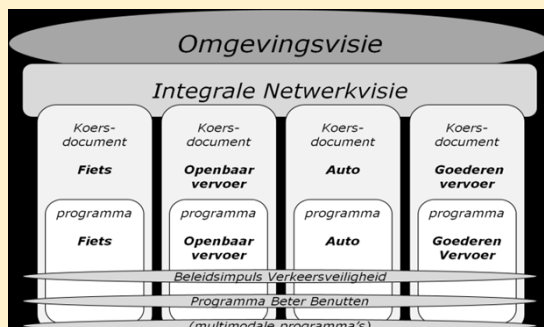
Omgevingsvisie

Integrale Netwerkvisie

Koers-document

Fiets

programma

Fiets

Koers-document

Openbaar vervoer

programma

Openbaar vervoer

Koers-document

Auto

programma

Auto

Koers-document

Goederen vervoer

programma

Goederen Vervoer

Beleidsimpuls Verkeersveiligheid

Programma Beter Benutten

(multimodale programma's)